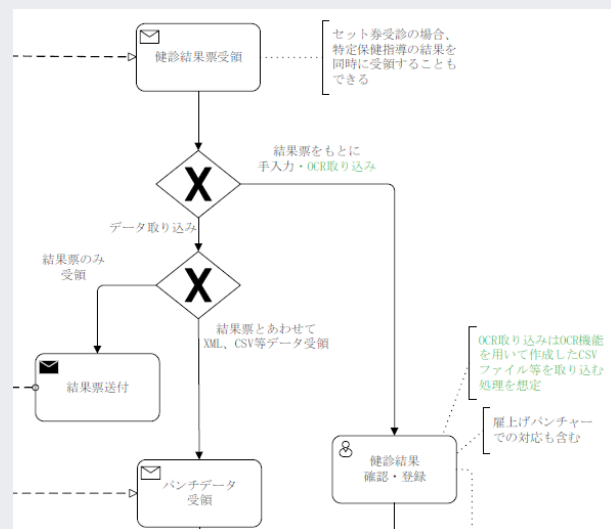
健診結果票受領

セット券受診の場合、特定保健指導の結果を同時に受領することもできる

結果票をもとに
手入力・OCR取り込み

データ取り込み

結果票のみ
受領

結果票とあわせて
XML、CSV等データ受領

結果票送付

OCR取り込みはOCR機能を用いて作成したCSVファイル等を取り込む処理を想定

雇上げパンチャーでの対応も含む

健診結果
確認・登録

パンチデータ
受領